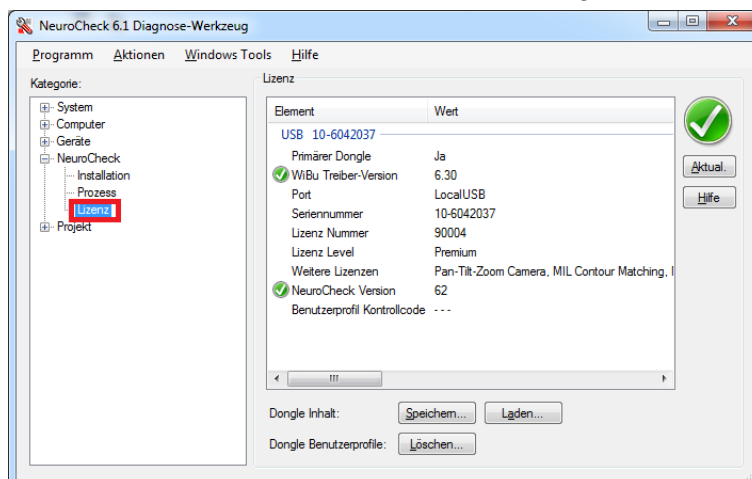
NeuroCheck 6.1 Diagnose-Werkzeug

Programm Aktionen Windows Tools Hilfe

Kategorie:

System
Computer
Geräte
NeuroCheck
Installation
Prozess
Lizenz
Projekt

Lizenz

| Element | Wert |
|---|---|
| USB 10-6042037 | |
| Primärer Dongle | Ja |
| WiBu Treiber-Version | 6.30 |
| Port | LocalUSB |
| Seriennummer | 10-6042037 |
| Lizenz Nummer | 90004 |
| Lizenz Level | Premium |
| Weitere Lizenzen | Pan-Tilt-Zoom Camera, MIL Contour Matching, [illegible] |
| NeuroCheck Version | 62 |
| Benutzerprofil Kontrollcode | - - - |

Aktual.
Hilfe

Dongle Inhalt: Speichern... Laden...
Dongle Benutzerprofile: Löschen...